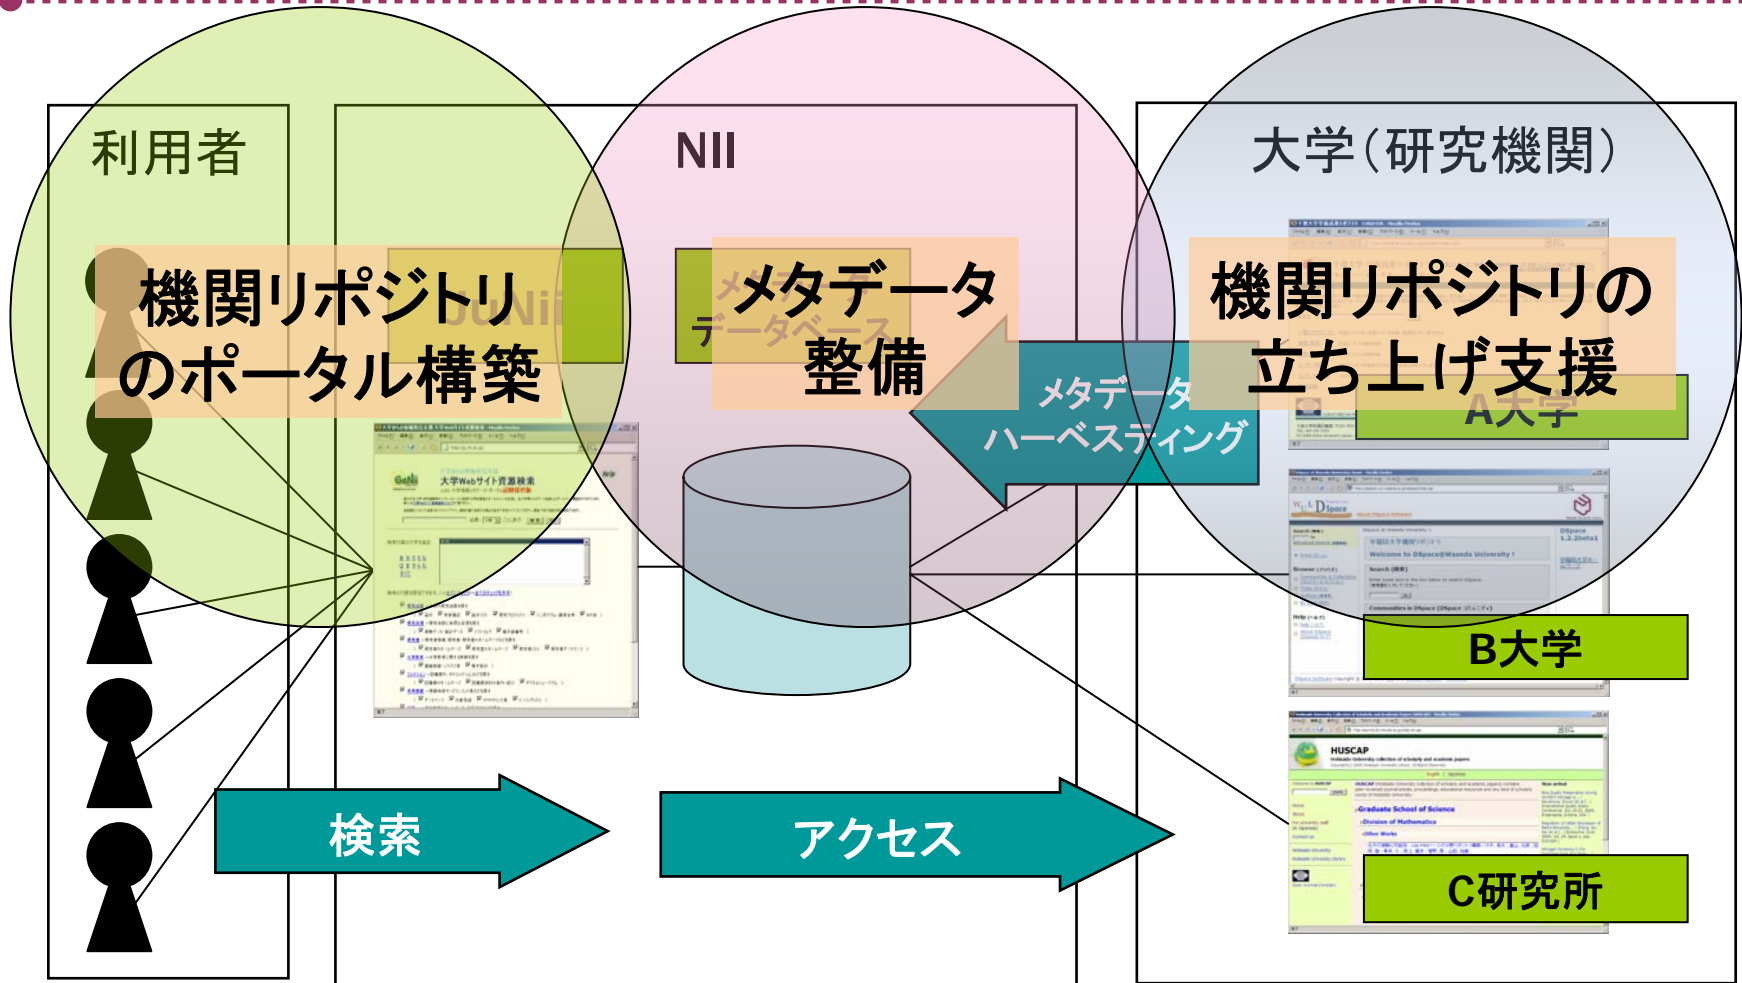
利用者

NII

大学（研究機関）

機関リポジトリのポータル構築

GeNii

メタデータデータベース

メタデータ整備

機関リポジトリの立ち上げ支援

メタデータハーベスティング

A大学

B大学

C研究所

HUSCAP

検索

アクセス